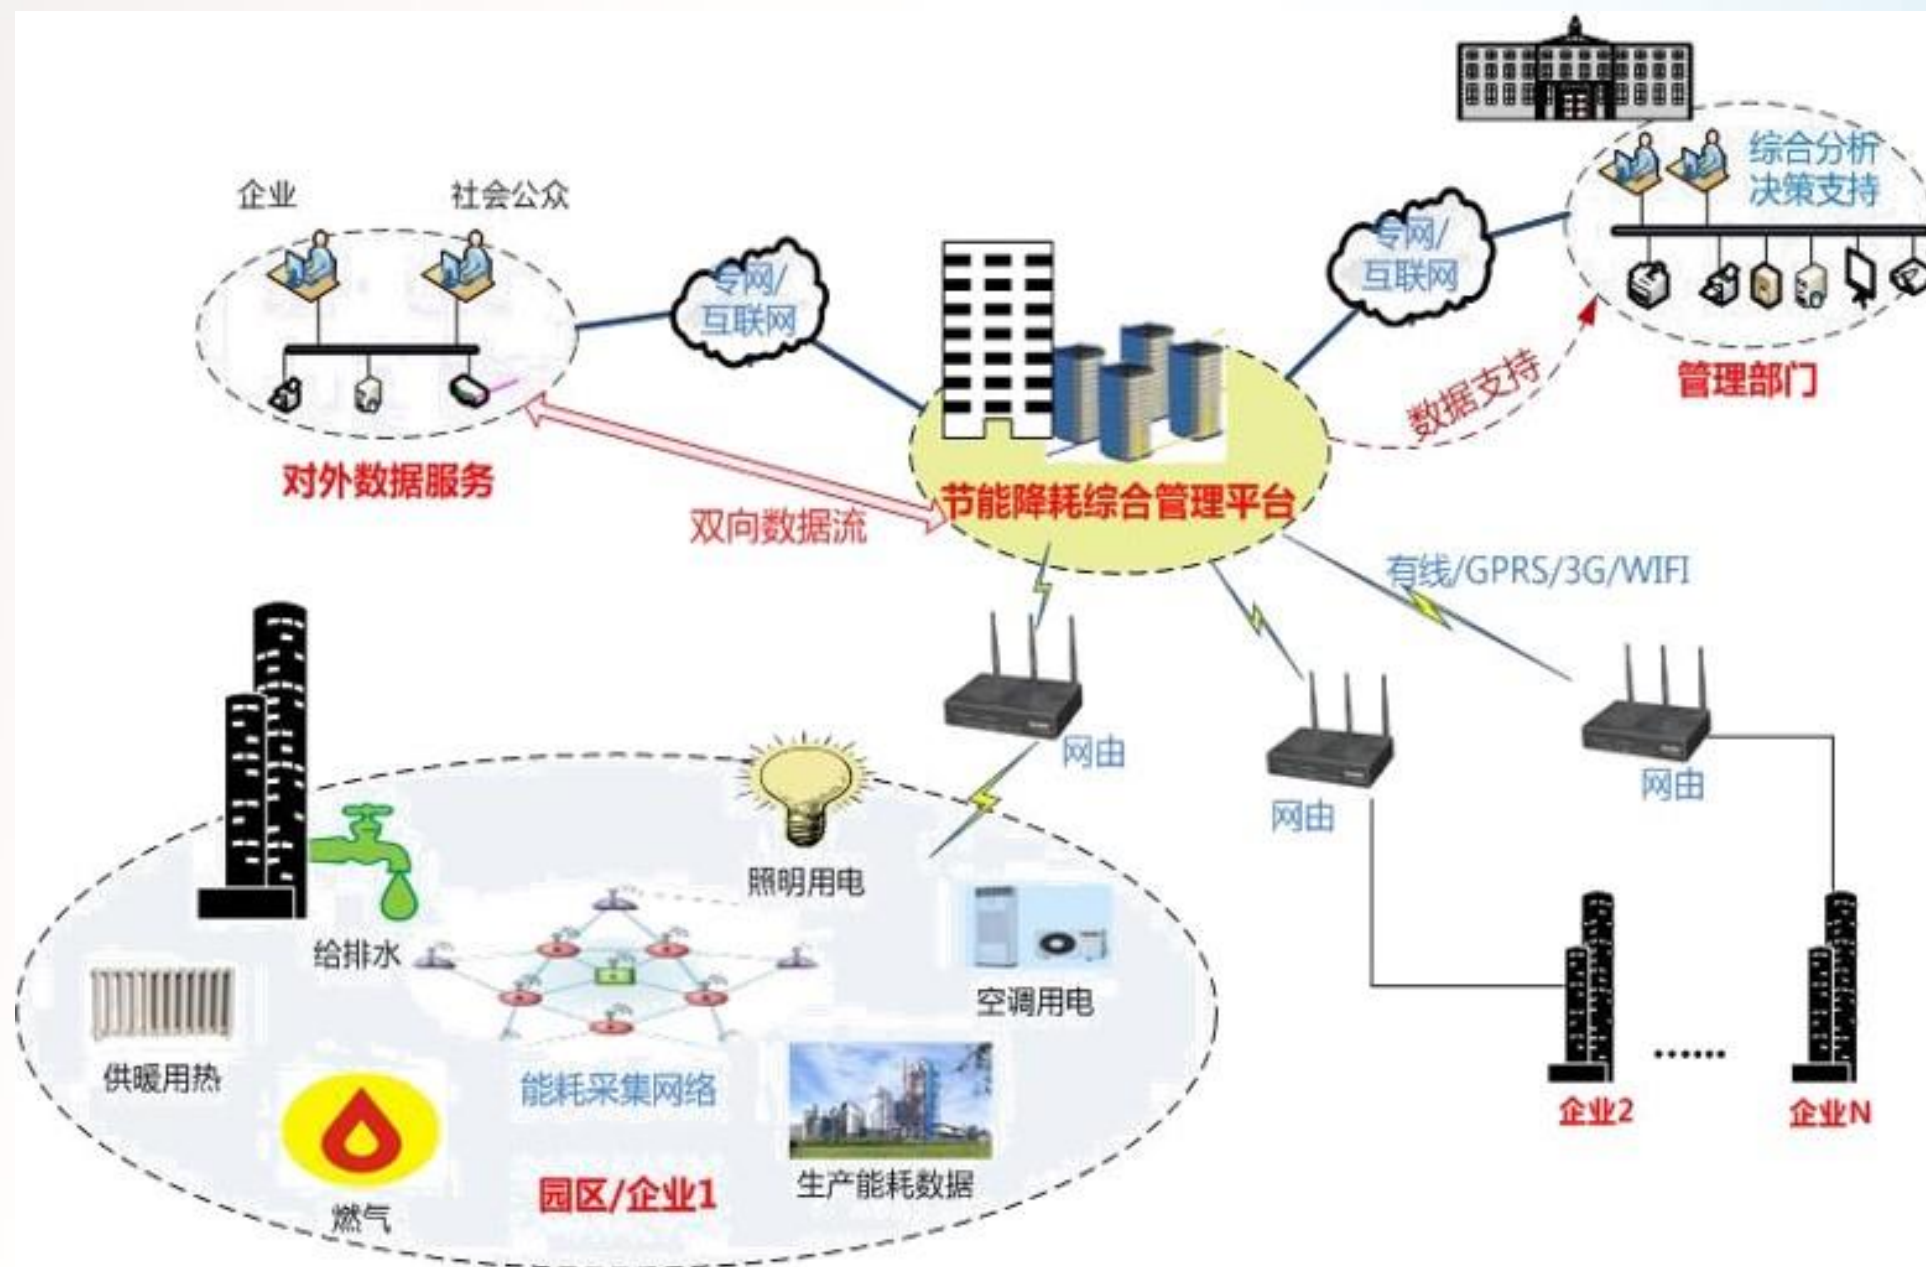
综合分析
决策支持

企业 社会公众

专网/
互联网

专网/
互联网

管理部门

数据支持

对外数据服务

双向数据流

节能降耗综合管理平台

有线/GPRS/3G/WIFI

网由

网由

网由

照明用电

给排水

空调用电

供暖用热

能耗采集网络

燃气

园区/企业1

生产能耗数据

企业2

.......

企业N